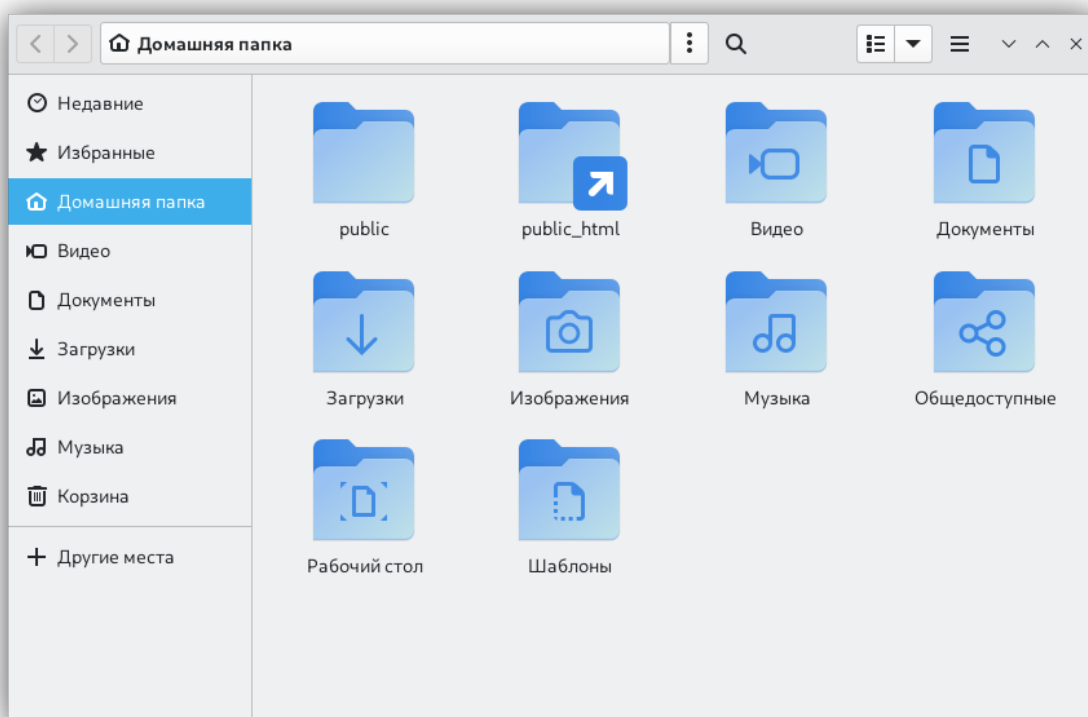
Домашняя папка

Недавние
Избранные
Домашняя папка
Видео
Документы
Загрузки
Изображения
Музыка
Корзина
Другие места

public
public_html
Видео
Документы
Загрузки
Изображения
Музыка
Общедоступные
Рабочий стол
Шаблоны